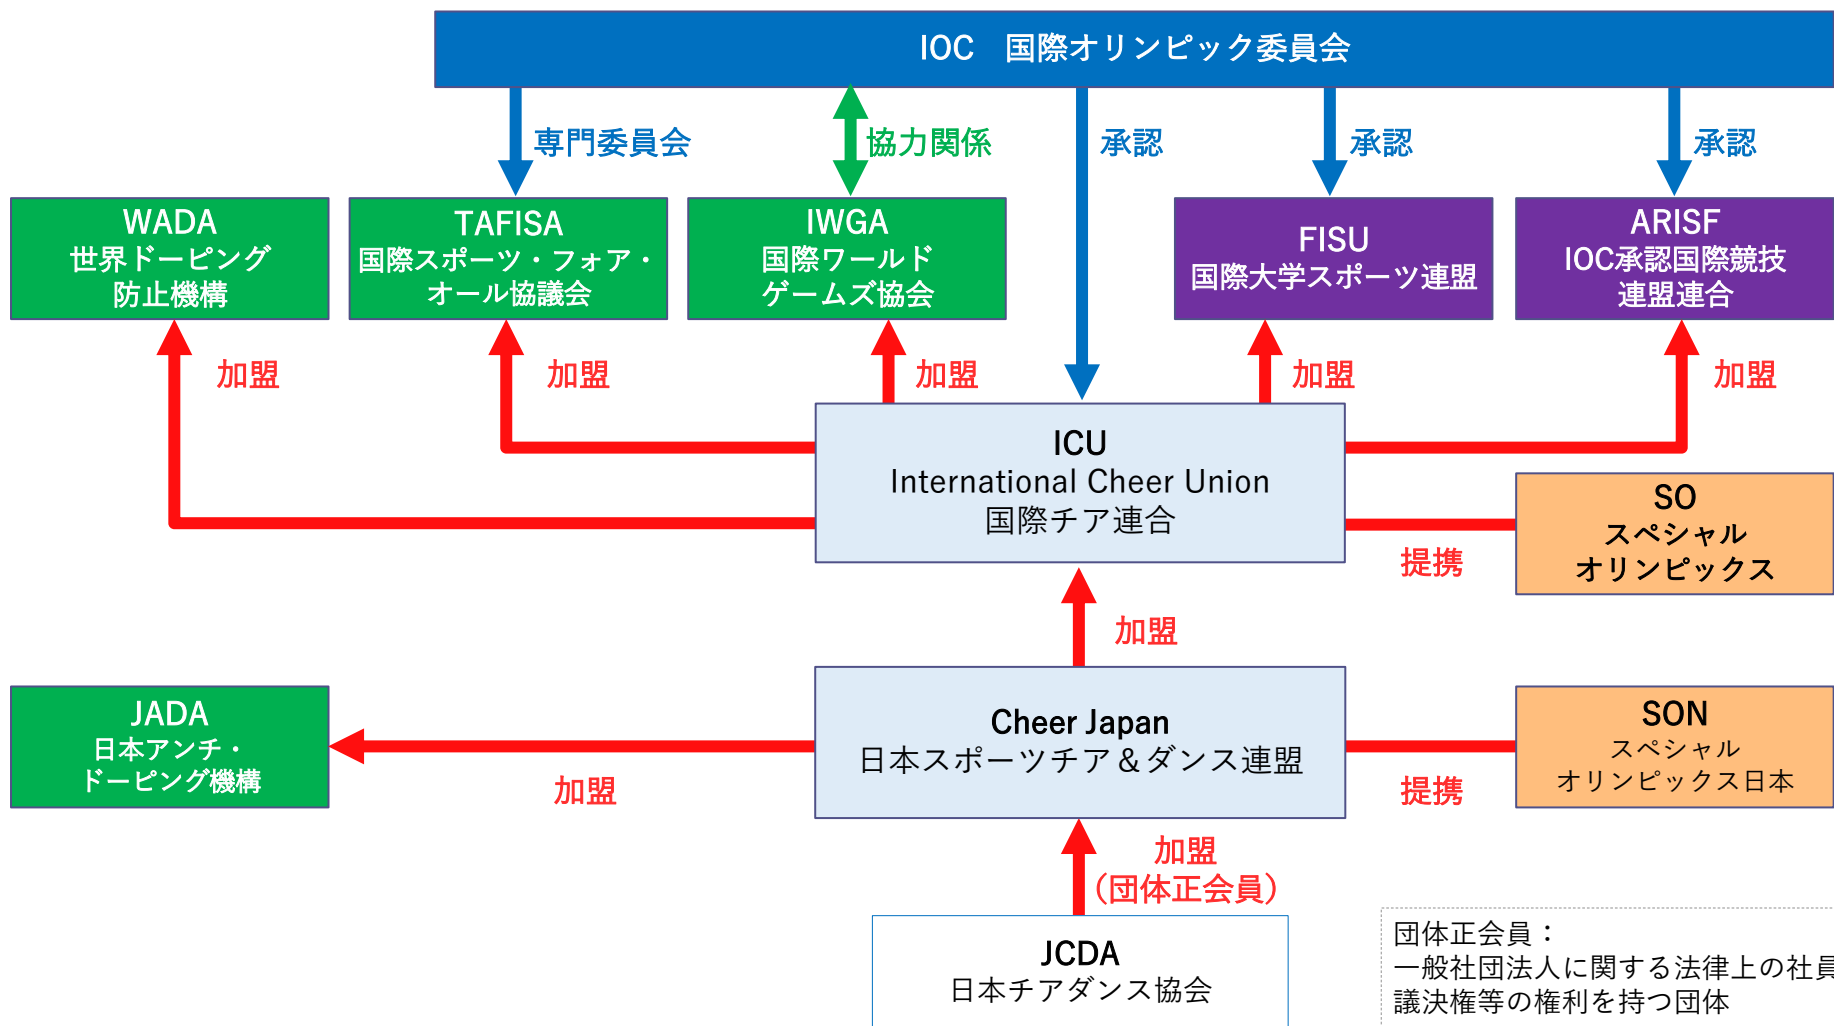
IOC　国際オリンピック委員会

専門委員会

協力関係

承認

承認

承認

WADA
世界ドーピング
防止機構

TAFISA
国際スポーツ・フォア・
オール協議会

IWGA
国際ワールド
ゲームズ協会

FISU
国際大学スポーツ連盟

ARISF
IOC承認国際競技
連盟連合

加盟

加盟

加盟

加盟

加盟

ICU
International Cheer Union
国際チア連合

SO
スペシャル
オリンピックス

提携

加盟

JADA
日本アンチ・
ドーピング機構

Cheer Japan
日本スポーツチア＆ダンス連盟

SON
スペシャル
オリンピックス日本

加盟

提携

加盟
（団体正会員）

JCDA
日本チアダンス協会

団体正会員：
一般社団法人に関する法律上の社員
議決権等の権利を持つ団体